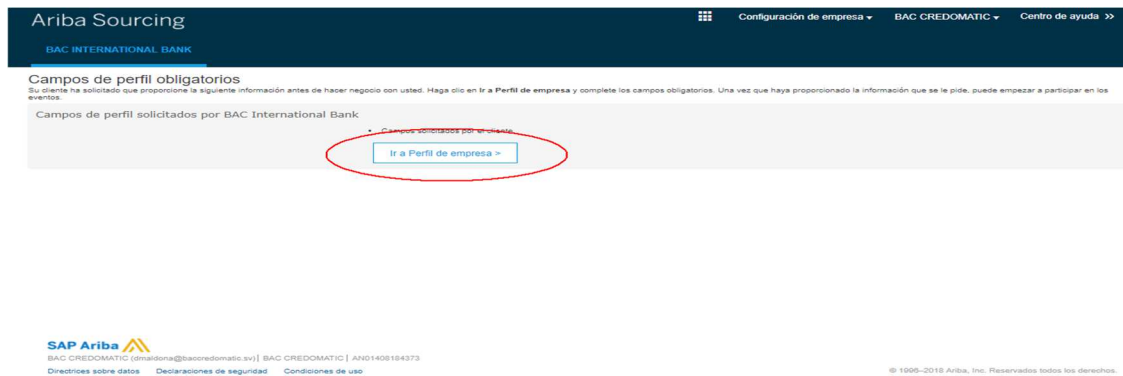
Ariba Sourcing

Configuración de empresa ▾ BAC CREDOMATIC ▾ Centro de ayuda >>

BAC INTERNATIONAL BANK

Campos de perfil obligatorios

Su cliente ha solicitado que proporcione la siguiente información antes de hacer negocio con usted. Haga clic en **Ir a Perfil de empresa** y complete los campos obligatorios. Una vez que haya proporcionado la información que se le pide, puede empezar a participar en los eventos.

Campos de perfil solicitados por BAC International Bank

• Campos solicitados por el cliente

Ir a Perfil de empresa >

SAP Ariba

BAC CREDOMATIC (dmaldona@bacoredomatic.sv) | BAC CREDOMATIC | AN01408184373

Directrices sobre datos Declaraciones de seguridad Condiciones de uso

© 1996–2018 Ariba, Inc. Reservados todos los derechos.